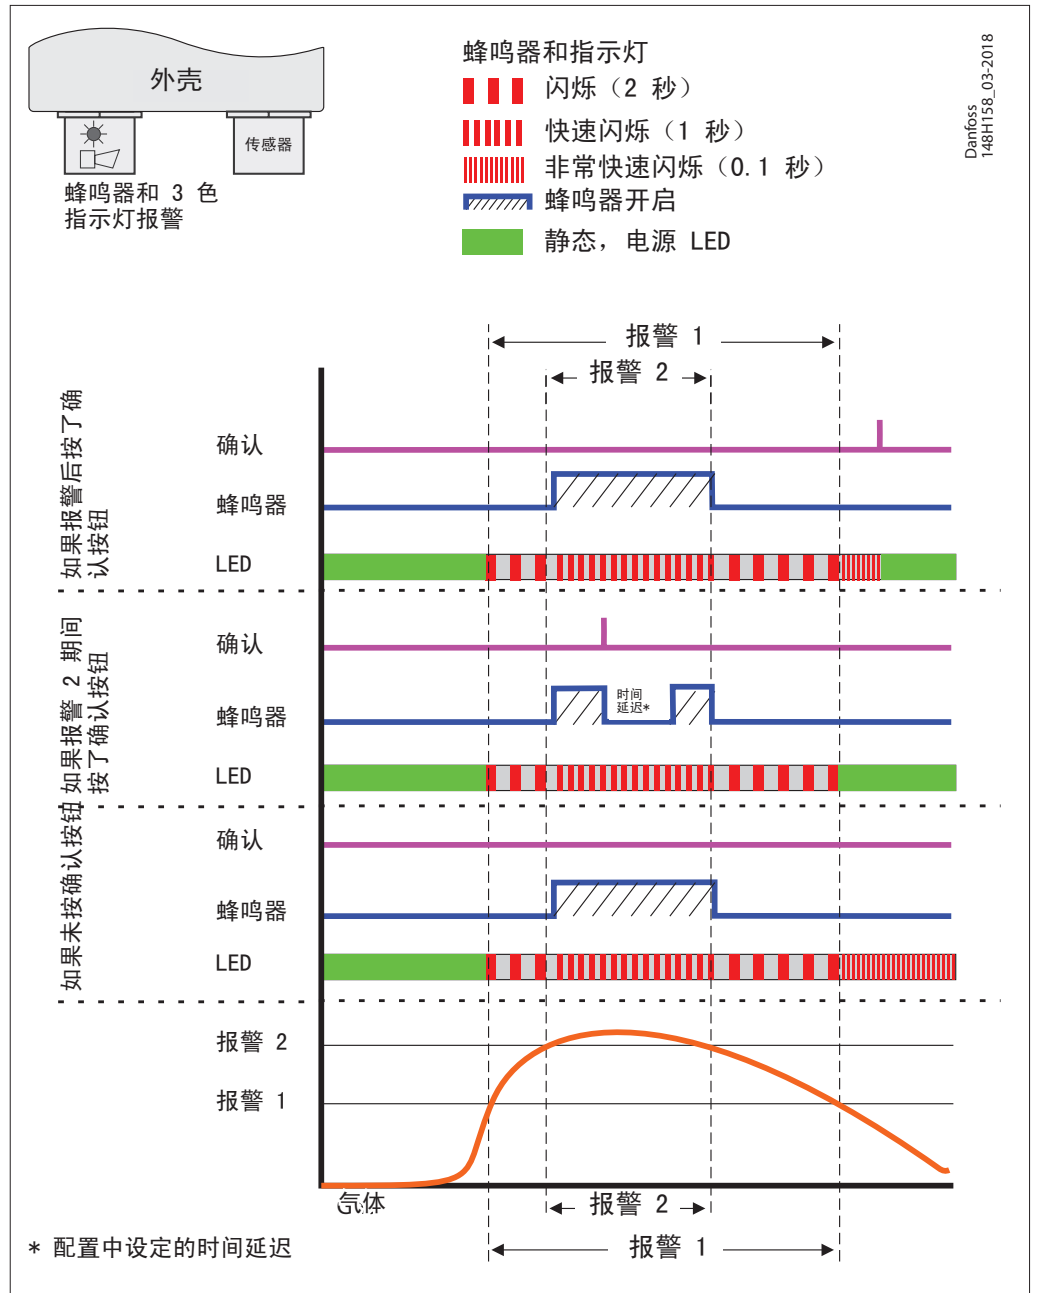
外壳

传感器

蜂鸣器和 3 色指示灯报警

蜂鸣器和指示灯
闪烁（2 秒）
快速闪烁（1 秒）
非常快速闪烁（0.1 秒）
蜂鸣器开启
静态，电源 LED

Danfoss
148H158_03-2018

报警 1
报警 2

如果报警后按了确认按钮
确认
蜂鸣器
LED

如果报警 2 期间按了确认按钮
确认
蜂鸣器
时间延迟*
LED

如果未按确认按钮
确认
蜂鸣器
LED

报警 2
报警 1
气体
报警 2
报警 1

* 配置中设定的时间延迟